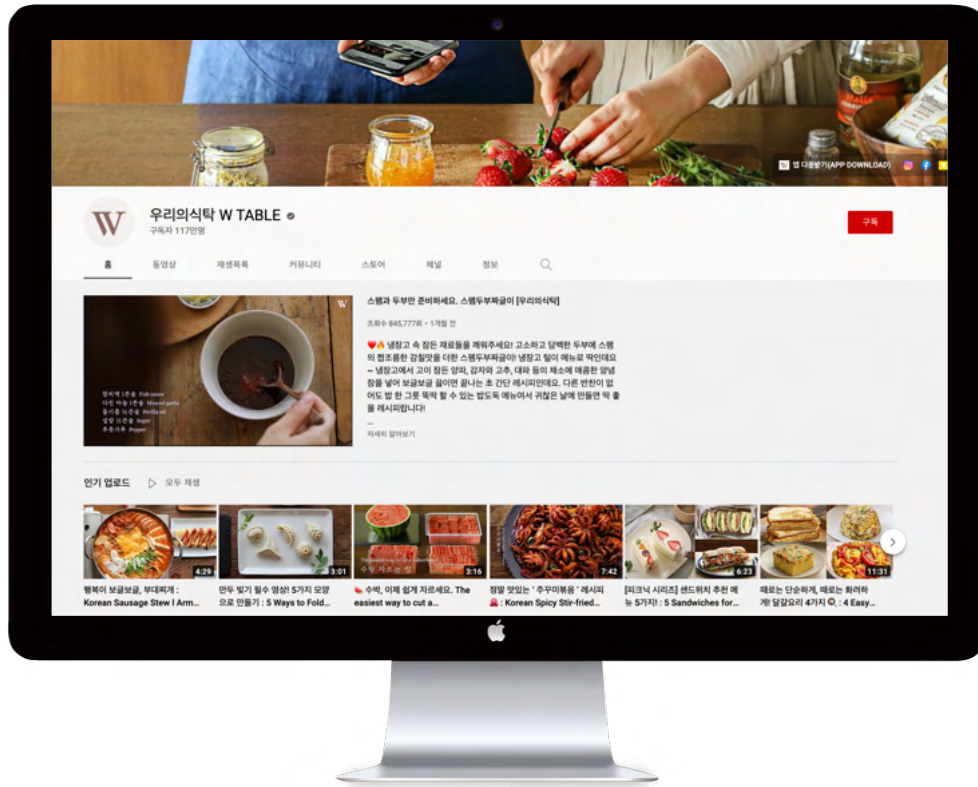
앱 다운받기(APP DOWNLOAD)

W

우리의식탁 W TABLE
구독자 117만명

구독

홈 동영상 재생목록 커뮤니티 스토어 채널 정보

W

멸치액 1큰술 Fish sauce
다진 마늘 1큰술 Minced garlic
들기름 1큰술 Perilla oil
설탕 1큰술 Sugar
후춧가루 Pepper

스팸과 두부만 준비하세요. 스팸두부짜글이 [우리의식탁]

조회수 845,777회 • 1개월 전

❤️🔥 냉장고 속 잠든 재료들을 깨워주세요! 고소하고 담백한 두부에 스팸의 짭조름한 감칠맛을 더한 스팸두부짜글이! 냉장고 털이 메뉴로 딱인데요 ~ 냉장고에서 고이 잠든 양파, 감자와 고추, 대파 등의 채소에 매콤한 양념장을 넣어 보글보글 끓이면 끝나는 초 간단 레시피인데요. 다른 반찬이 없어도 밥 한 그릇 뚝딱 할 수 있는 밥도둑 메뉴여서 귀찮은 날에 만들면 딱 좋을 레시피랍니다!
...
자세히 알아보기

인기 업로드 ▷ 모두 재생

4:29
행복이 보글보글, 부대찌개 : Korean Sausage Stew l Arm...

3:01
만두 빚기 필수 영상! 5가지 모양으로 만들기 : 5 Ways to Fold...

3:16
🍉 수박, 이제 쉽게 자르세요. The easiest way to cut a...

7:42
정말 맛있는 ' 주꾸미볶음 ' 레시피 🐙 : Korean Spicy Stir-fried...

6:23
[피크닉 시리즈] 샌드위치 추천 메뉴 5가지! : 5 Sandwiches for...

11:31
때로는 단순하게, 때로는 화려하게! 달걀요리 4가지🍳 : 4 Easy...